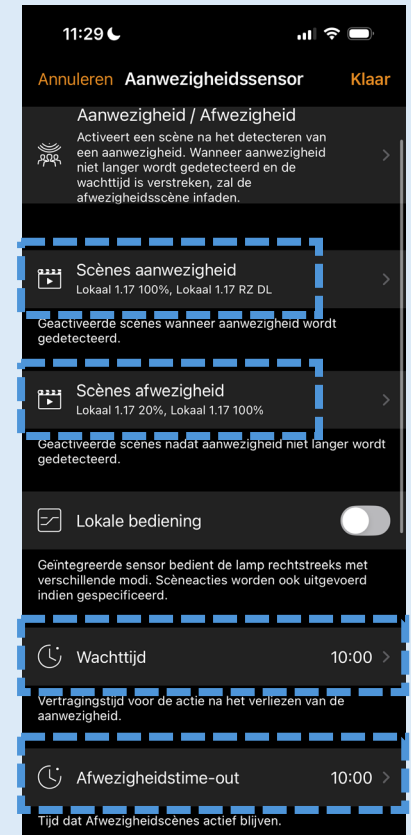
11:29

Annuleren Aanwezigheidssensor Klaar

Aanwezigheid / Afwezigheid
Activeert een scène na het detecteren van een aanwezigheid. Wanneer aanwezigheid niet langer wordt gedetecteerd en de wachttijd is verstreken, zal de afwezigheidsscène infaden.

Scènes aanwezigheid
Lokaal 1.17 100%, Lokaal 1.17 RZ DL

Geactiveerde scènes wanneer aanwezigheid wordt gedetecteerd.

Scènes afwezigheid
Lokaal 1.17 20%, Lokaal 1.17 100%

Geactiveerde scènes nadat aanwezigheid niet langer wordt gedetecteerd.

Lokale bediening

Geïntegreerde sensor bedient de lamp rechtstreeks met verschillende modi. Scèneacties worden ook uitgevoerd indien gespecificeerd.

Wachttijd 10:00

Vertragingstijd voor de actie na het verliezen van de aanwezigheid.

Afwezigheidstime-out 10:00

Tijd dat Afwezigheidscènes actief blijven.